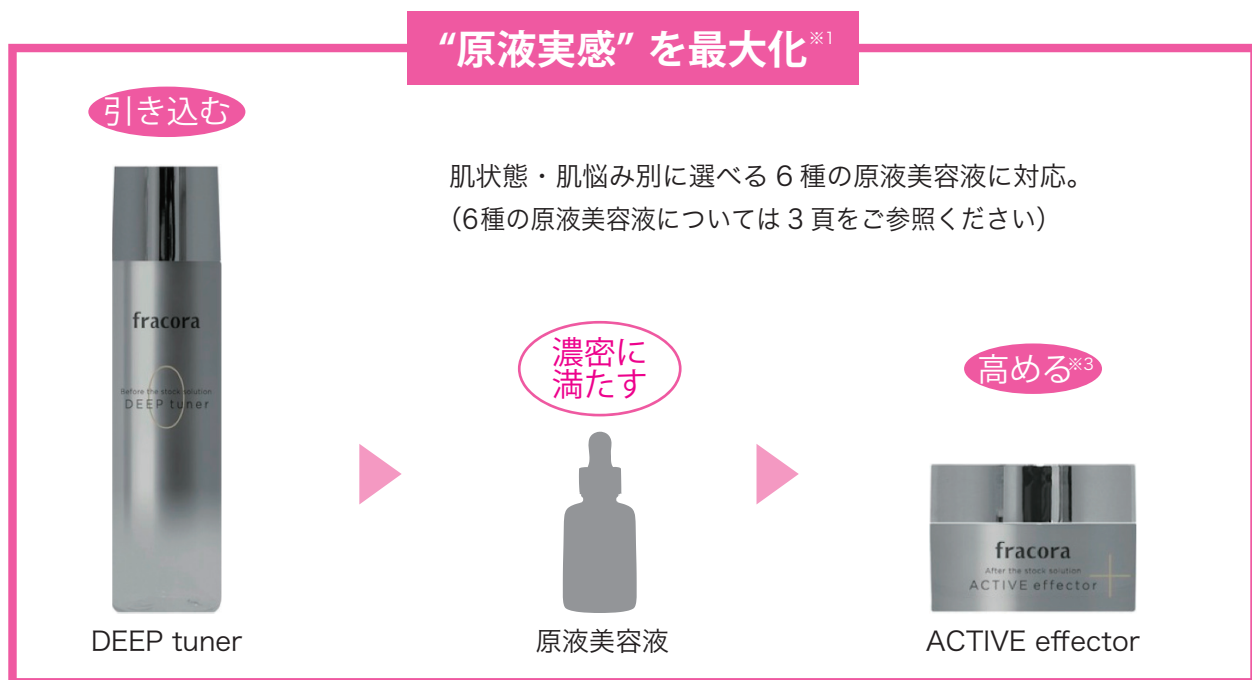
“原液実感” を最大化※1

引き込む

肌状態・肌悩み別に選べる 6 種の原液美容液に対応。
（6種の原液美容液については 3 頁をご参照ください）

fracora
Before the stock solution
DEEP tuner

DEEP tuner

濃密に満たす

原液美容液

高める※3

fracora
After the stock solution
ACTIVE effector

ACTIVE effector